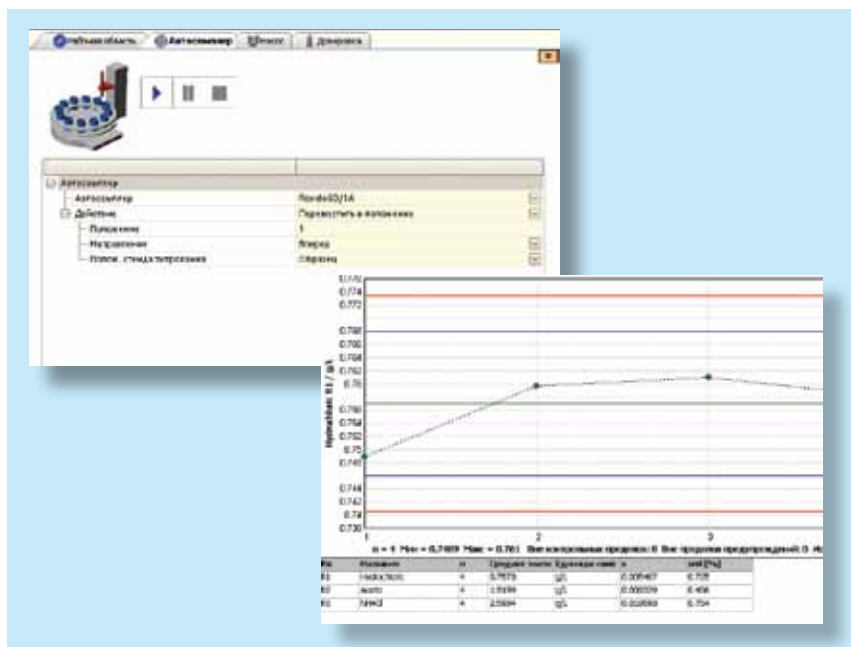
Рабочая область | Автосэмплер | Отчет | Дозировка

Автосэмплер
Автосэмплер | Rondo60/1A
Действие | Переместить в положение
Положение | 1
Направление | Вперед
Полож. стенда титрования | Стержень

0.776
0.774
0.772
0.770
0.768
0.766
0.764
0.762
0.76
0.758
0.756
0.754
0.752
0.75
0.748
0.746
0.744
0.742
0.74
0.738

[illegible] E1 / g/L

1
2
3

n = 4 Мин = 0,7489 Макс = 0.761 Вне контрольных пределов: 0 Вне пределов предупреждений: 0 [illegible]

| № | Название | n | Среднее знач. | Единицы изм. | s | srel [%] |
|---|---|---|---|---|---|---|
| R1 | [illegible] | 4 | 0.7573 | g/L | 0.005467 | 0.725 |
| R2 | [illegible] | 4 | 1.5159 | g/L | 0.006559 | 0.456 |
| R3 | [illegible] | 4 | 2.5694 | g/L | 0.019593 | 0.754 |